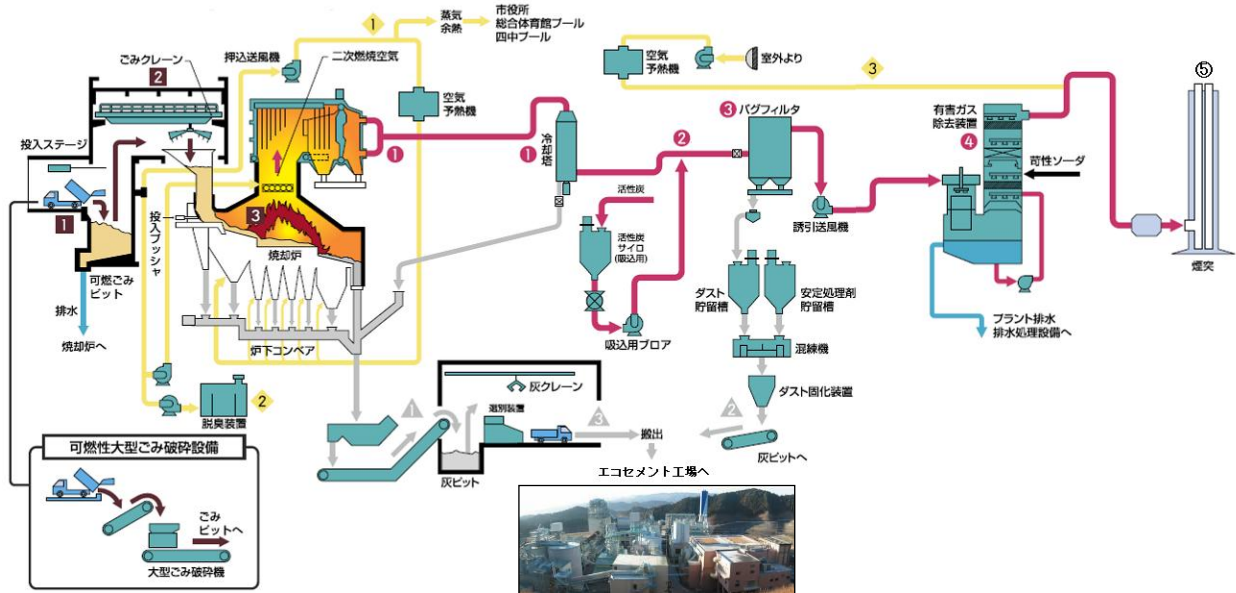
1
蒸気
余熱
市役所
総合体育館プール
四中プール

空気
予熱機
室外より
3
⑤

ごみクレーン
2
押込送風機
二次燃焼空気
空気
予熱機
1
冷却塔
1
2
3 バグフィルタ
有害ガス
除去装置
4
苛性ソーダ

投入ステージ
1
可燃ごみ
ピット
投入プッシャ
3
焼却炉
活性炭
活性炭
サイロ
(吸込用)
誘引送風機
煙突

排水
焼却炉へ
炉下コンベア
吸込用ブロア
ダスト
貯留槽
安定処理剤
貯留槽
混練機
プラント排水
排水処理設備へ

脱臭装置
2
灰クレーン
選別装置
1
3
2
ダスト固化装置
搬出
灰ピットへ

可燃性大型ごみ破砕設備
ごみ
ピットへ
大型ごみ破砕機
灰ピット
エコセメント工場へ